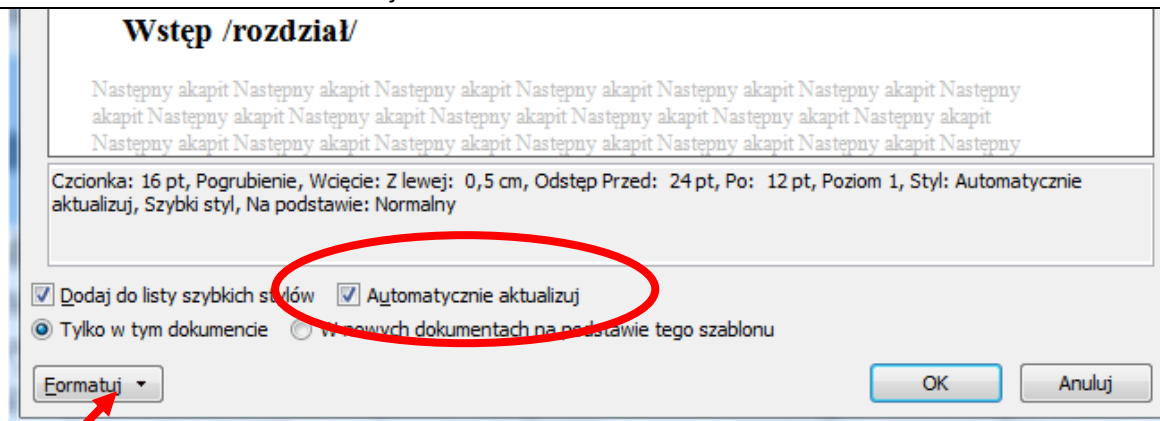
Wstęp /rozdział/

Następny akapit Następny akapit Następny akapit Następny akapit Następny akapit Następny akapit Następny akapit Następny akapit Następny akapit Następny akapit Następny akapit Następny akapit Następny akapit Następny akapit Następny akapit Następny akapit Następny akapit Następny akapit Następny akapit Następny akapit Następny akapit

Czcionka: 16 pt, Pogrubienie, Wcięcie: Z lewej: 0,5 cm, Odstęp Przed: 24 pt, Po: 12 pt, Poziom 1, Styl: Automatycznie aktualizuj, Szybki styl, Na podstawie: Normalny

Dodaj do listy szybkich stylów
Automatycznie aktualizuj
Tylko w tym dokumencie
W nowych dokumentach na podstawie tego szablonu

Formatuj
OK
Anuluj